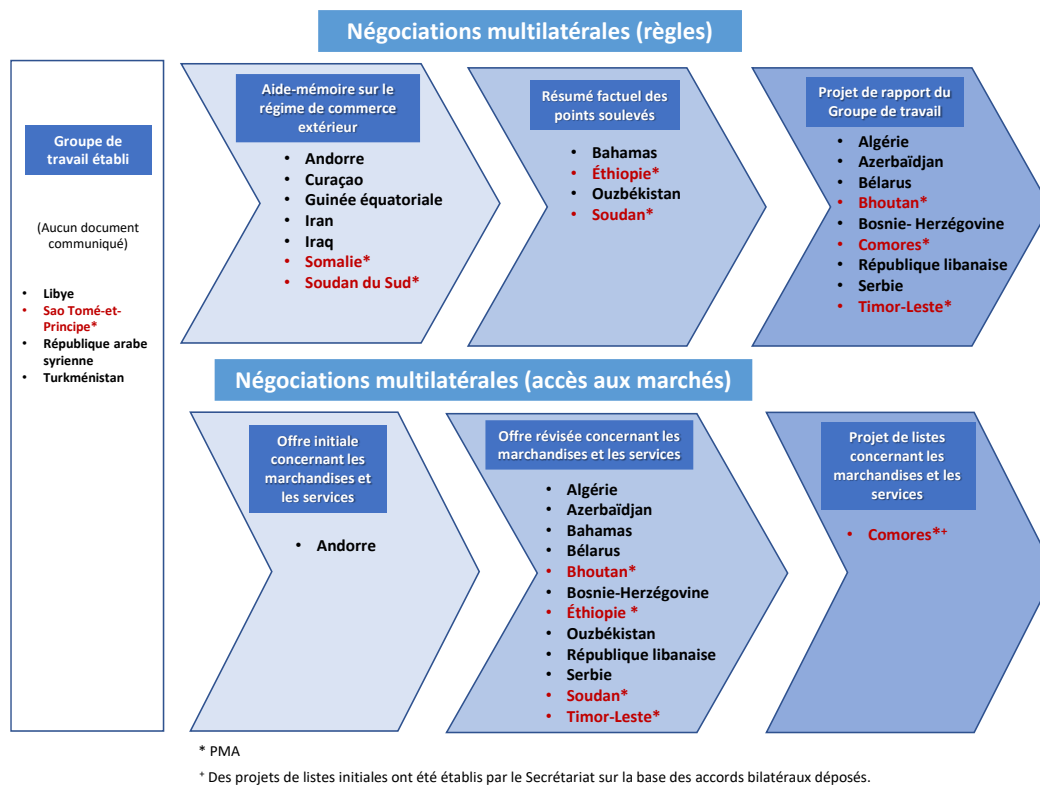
Négociations multilatérales (règles)

Groupe de travail établi

(Aucun document communiqué)

- Libye
- Sao Tomé-et-Principe*
- République arabe syrienne
- Turkménistan

Aide-mémoire sur le régime de commerce extérieur

- Andorre
- Curaçao
- Guinée équatoriale
- Iran
- Iraq
- Somalie*
- Soudan du Sud*

Résumé factuel des points soulevés

- Bahamas
- Éthiopie*
- Ouzbékistan
- Soudan*

Projet de rapport du Groupe de travail

- Algérie
- Azerbaïdjan
- Bélarus
- Bhoutan*
- Bosnie- Herzégovine
- Comores*
- République libanaise
- Serbie
- Timor-Leste*

Négociations multilatérales (accès aux marchés)

Offre initiale concernant les marchandises et les services

- Andorre

Offre révisée concernant les marchandises et les services

- Algérie
- Azerbaïdjan
- Bahamas
- Bélarus
- Bhoutan*
- Bosnie-Herzégovine
- Éthiopie *
- Ouzbékistan
- République libanaise
- Serbie
- Soudan*
- Timor-Leste*

Projet de listes concernant les marchandises et les services

- Comores*⁺

* PMA

⁺ Des projets de listes initiales ont été établis par le Secrétariat sur la base des accords bilatéraux déposés.